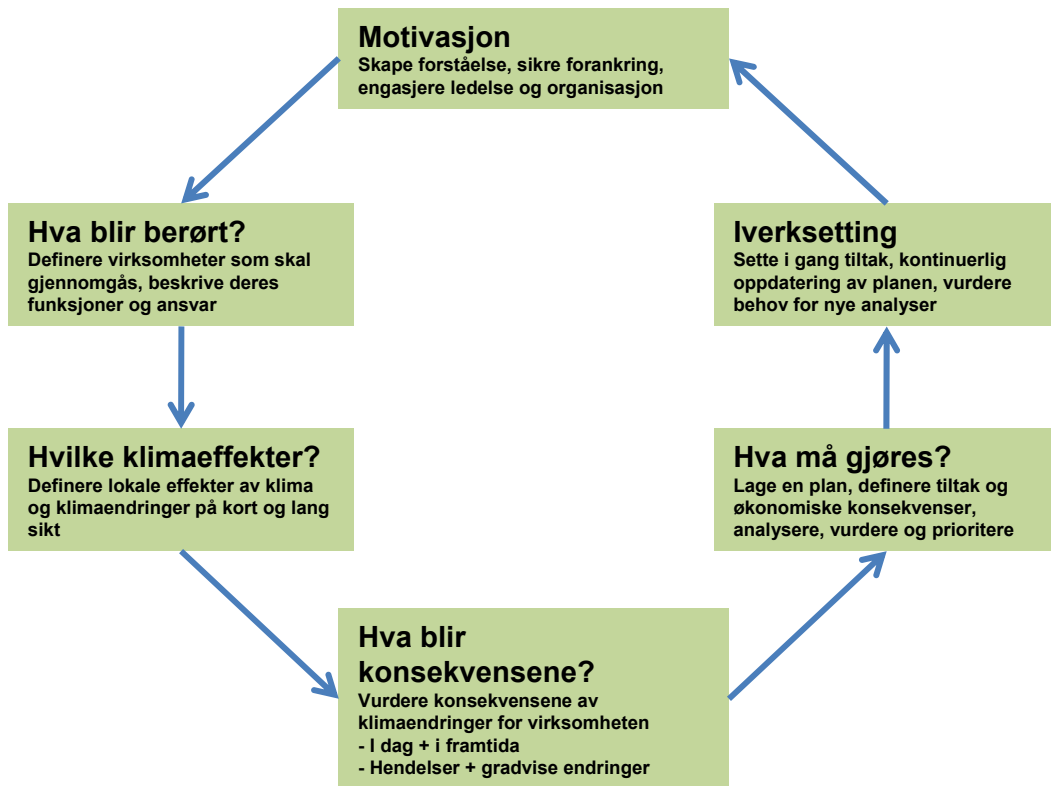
Motivasjon
Skape forståelse, sikre forankring, engasjere ledelse og organisasjon

Hva blir berørt?
Definere virksomheter som skal gjennomgås, beskrive deres funksjoner og ansvar

Hvilke klimaeffekter?
Definere lokale effekter av klima og klimaendringer på kort og lang sikt

Hva blir konsekvensene?
Vurdere konsekvensene av klimaendringer for virksomheten
- I dag + i framtida
- Hendelser + gradvise endringer

Hva må gjøres?
Lage en plan, definere tiltak og økonomiske konsekvenser, analysere, vurdere og prioritere

Iverksetting
Sette i gang tiltak, kontinuerlig oppdatering av planen, vurdere behov for nye analyser